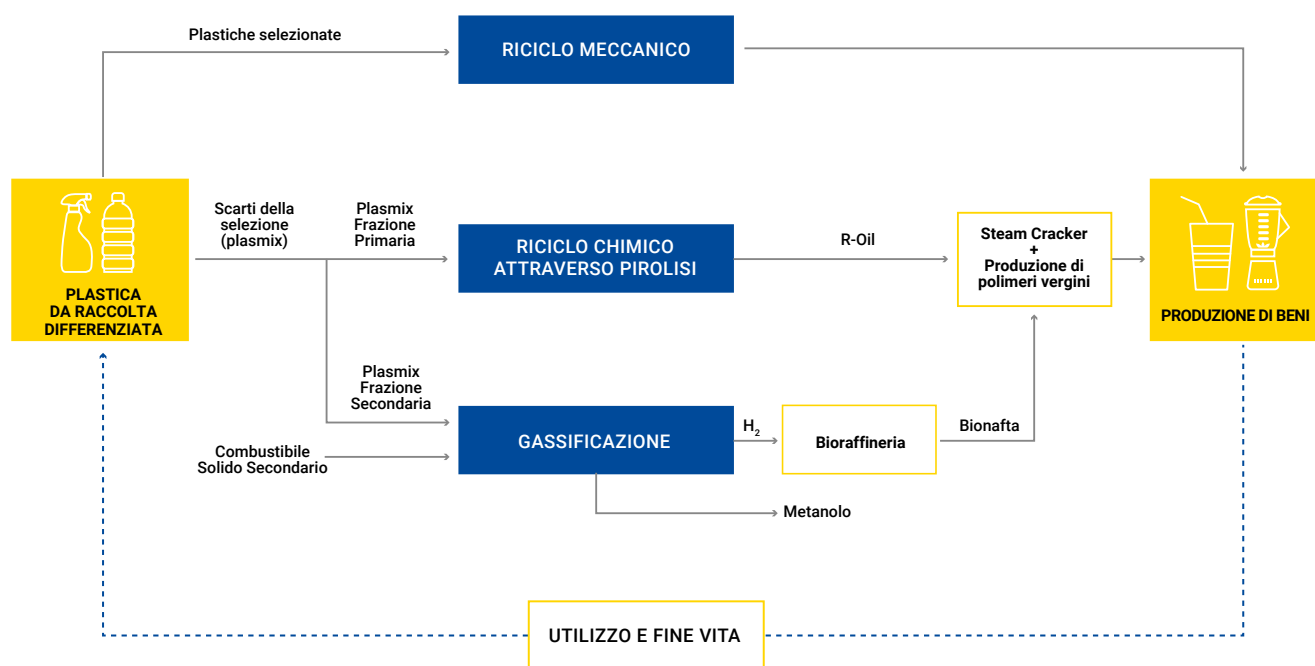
Plastiche selezionate

RICICLO MECCANICO

PLASTICA DA RACCOLTA DIFFERENZIATA

Scarti della selezione (plasmix)

Plasmix Frazione Primaria

RICICLO CHIMICO ATTRAVERSO PIROLISI

R-Oil

Steam Cracker + Produzione di polimeri vergini

PRODUZIONE DI BENI

Plasmix Frazione Secondaria

Combustibile Solido Secondario

GASSIFICAZIONE

$H_2$

Bioraffineria

Bionafta

Metanolo

UTILIZZO E FINE VITA